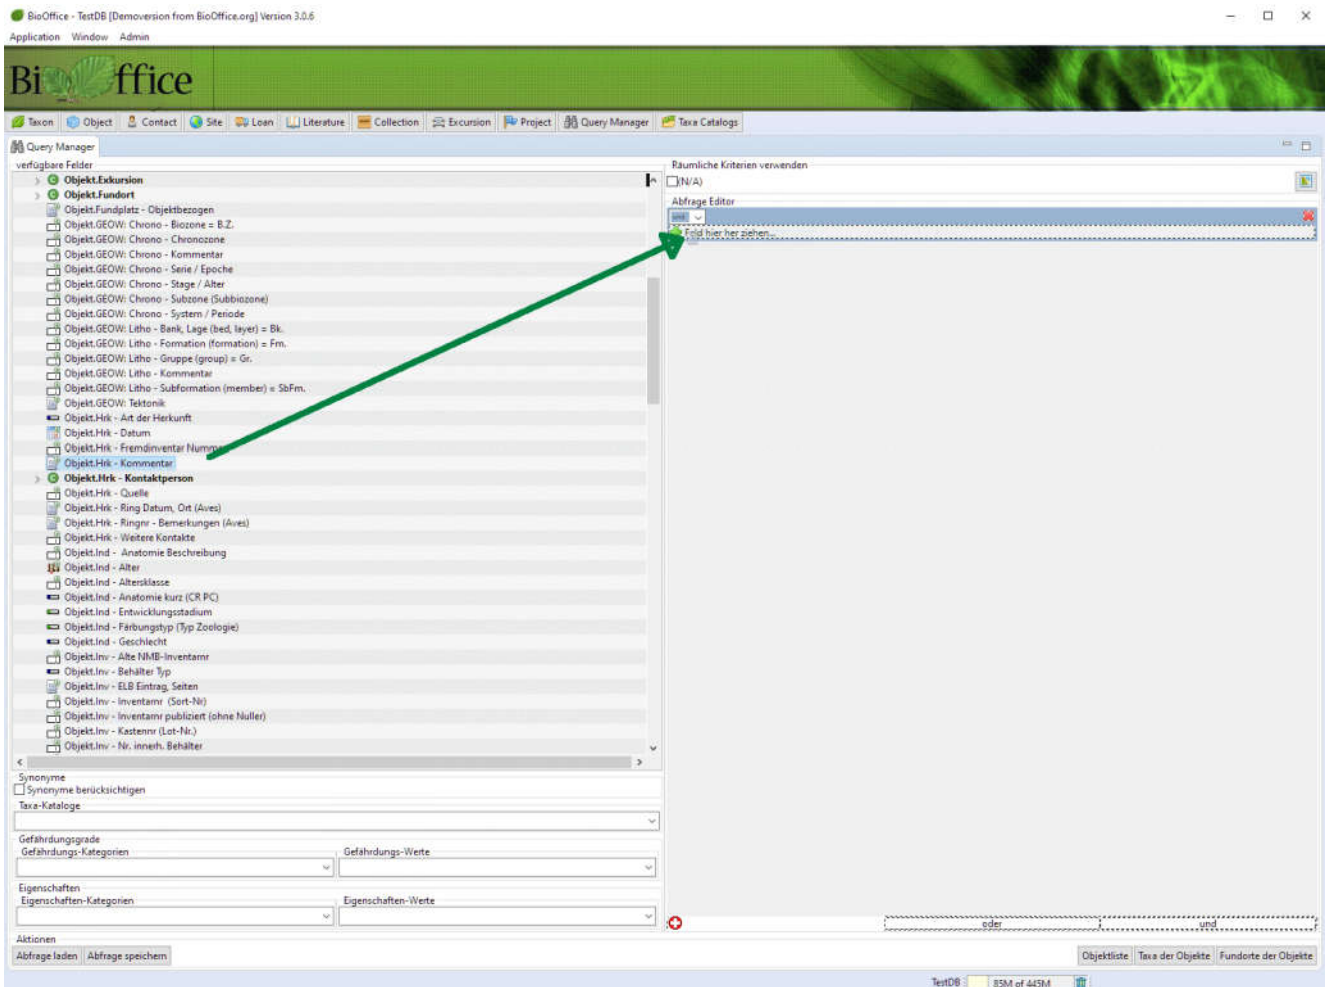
BioOffice - TestDB [Demoversion from BioOffice.org] Version 3.0.6
Application Window Admin

BioOffice

Taxon Object Contact Site Loan Literature Collection Excursion Project Query Manager Taxa Catalogs

Query Manager

verfügbare Felder
Objekt.Exkursion
Objekt.Fundort
Objekt.Fundplatz - Objektbezogen
Objekt.GEOW: Chrono - Biozone = B.Z.
Objekt.GEOW: Chrono - Chronozone
Objekt.GEOW: Chrono - Kommentar
Objekt.GEOW: Chrono - Serie / Epoche
Objekt.GEOW: Chrono - Stage / Alter
Objekt.GEOW: Chrono - Subzone (Subbiozone)
Objekt.GEOW: Chrono - System / Periode
Objekt.GEOW: Litho - Bank, Lage (bed, layer) = Bk.
Objekt.GEOW: Litho - Formation (formation) = Fm.
Objekt.GEOW: Litho - Gruppe (group) = Gr.
Objekt.GEOW: Litho - Kommentar
Objekt.GEOW: Litho - Subformation (member) = SbFm.
Objekt.GEOW: Tektonik
Objekt.Hrk - Art der Herkunft
Objekt.Hrk - Datum
Objekt.Hrk - Fremdinventar Numm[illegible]
Objekt.Hrk - Kommentar
Objekt.Hrk - Kontaktperson
Objekt.Hrk - Quelle
Objekt.Hrk - Ring Datum, Ort (Aves)
Objekt.Hrk - Ringnr - Bemerkungen (Aves)
Objekt.Hrk - Weitere Kontakte
Objekt.Ind - Anatomie Beschreibung
Objekt.Ind - Alter
Objekt.Ind - Altersklasse
Objekt.Ind - Anatomie kurz (CR PC)
Objekt.Ind - Entwicklungsstadium
Objekt.Ind - Färbungstyp (Typ Zoologie)
Objekt.Ind - Geschlecht
Objekt.Inv - Alte NMB-Inventarnr
Objekt.Inv - Behälter Typ
Objekt.Inv - ELB Eintrag, Seiten
Objekt.Inv - Inventarnr (Sort-Nr)
Objekt.Inv - Inventarnr publiziert (ohne Nuller)
Objekt.Inv - Kastennr (Lot-Nr.)
Objekt.Inv - Nr. innerh. Behälter

Synonyme
Synonyme berücksichtigen
Taxa-Kataloge

Gefährdungsgrade
Gefährdungs-Kategorien
Gefährdungs-Werte

Eigenschaften
Eigenschaften-Kategorien
Eigenschaften-Werte

Aktionen
Abfrage laden Abfrage speichern

Räumliche Kriterien verwenden
(N/A)
Abfrage Editor
und
Feld hier her ziehen...

oder
und

Objektliste Taxa der Objekte Fundorte der Objekte

TestDB 85M of 445M